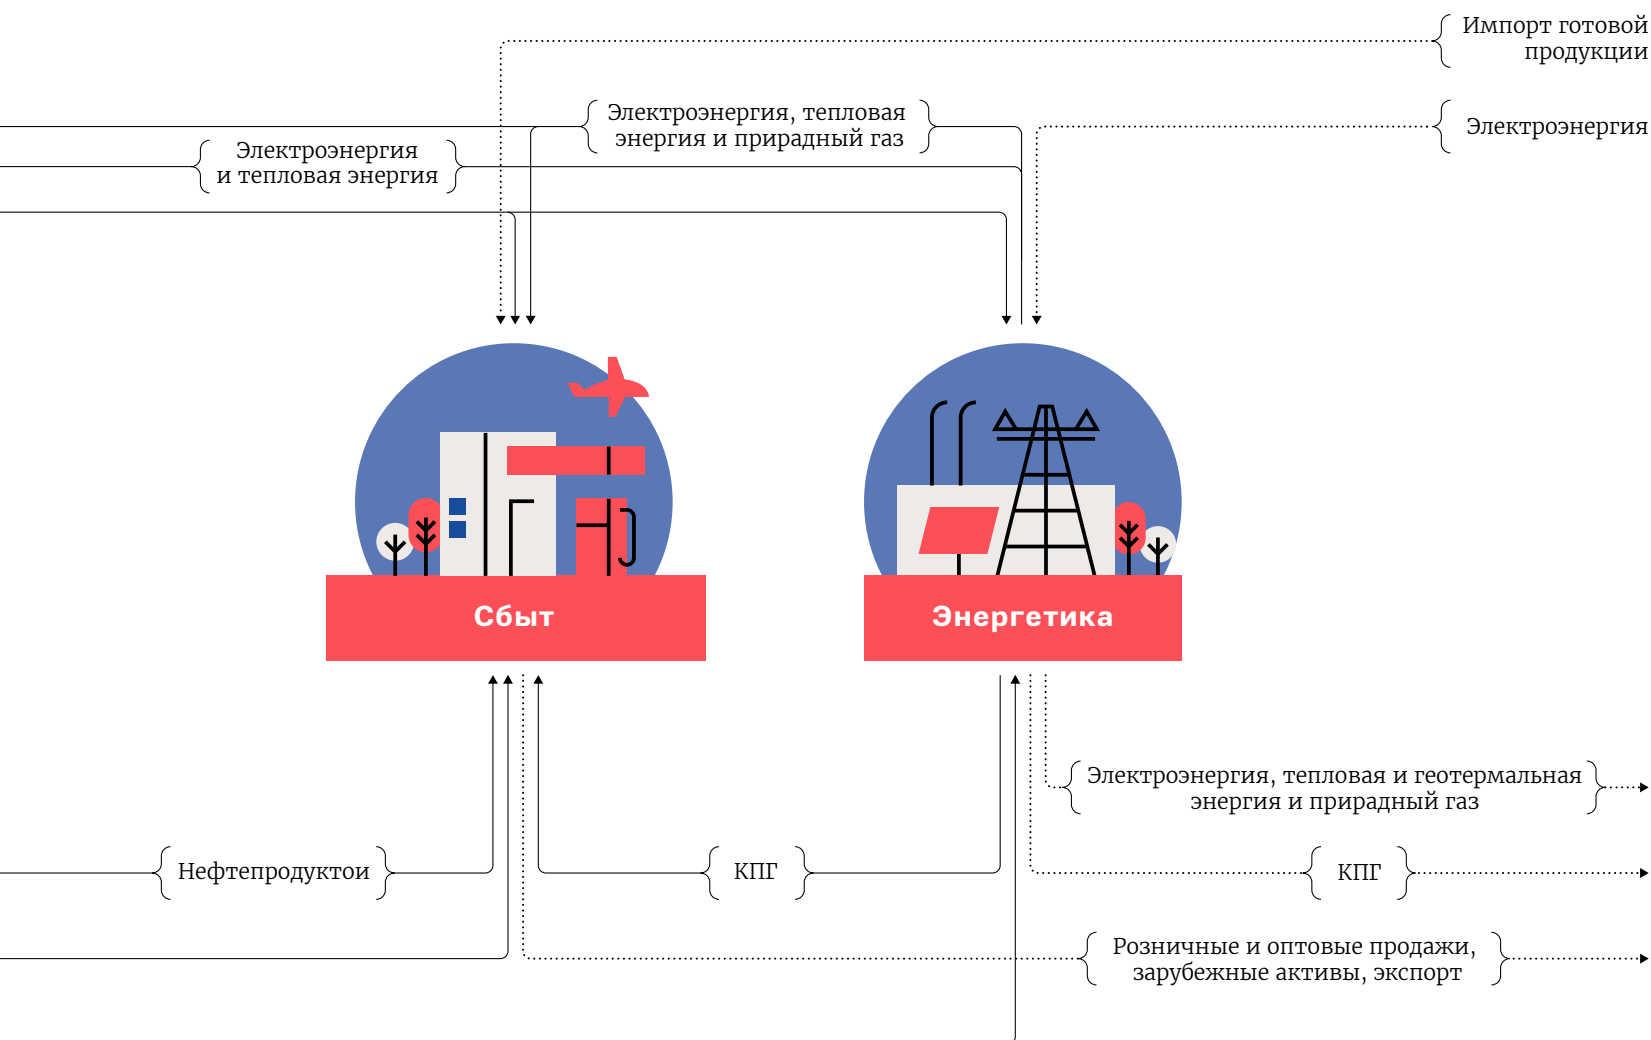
Импорт готовой продукции

Электроэнергия, тепловая энергия и прирадный газ

Электроэнергия

Электроэнергия и тепловая энергия

Сбыт

Энергетика

Электроэнергия, тепловая и геотермальная энергия и прирадный газ

Нефтепродуктои

КПГ

КПГ

Розничные и оптовые продажи, зарубежные активы, экспорт